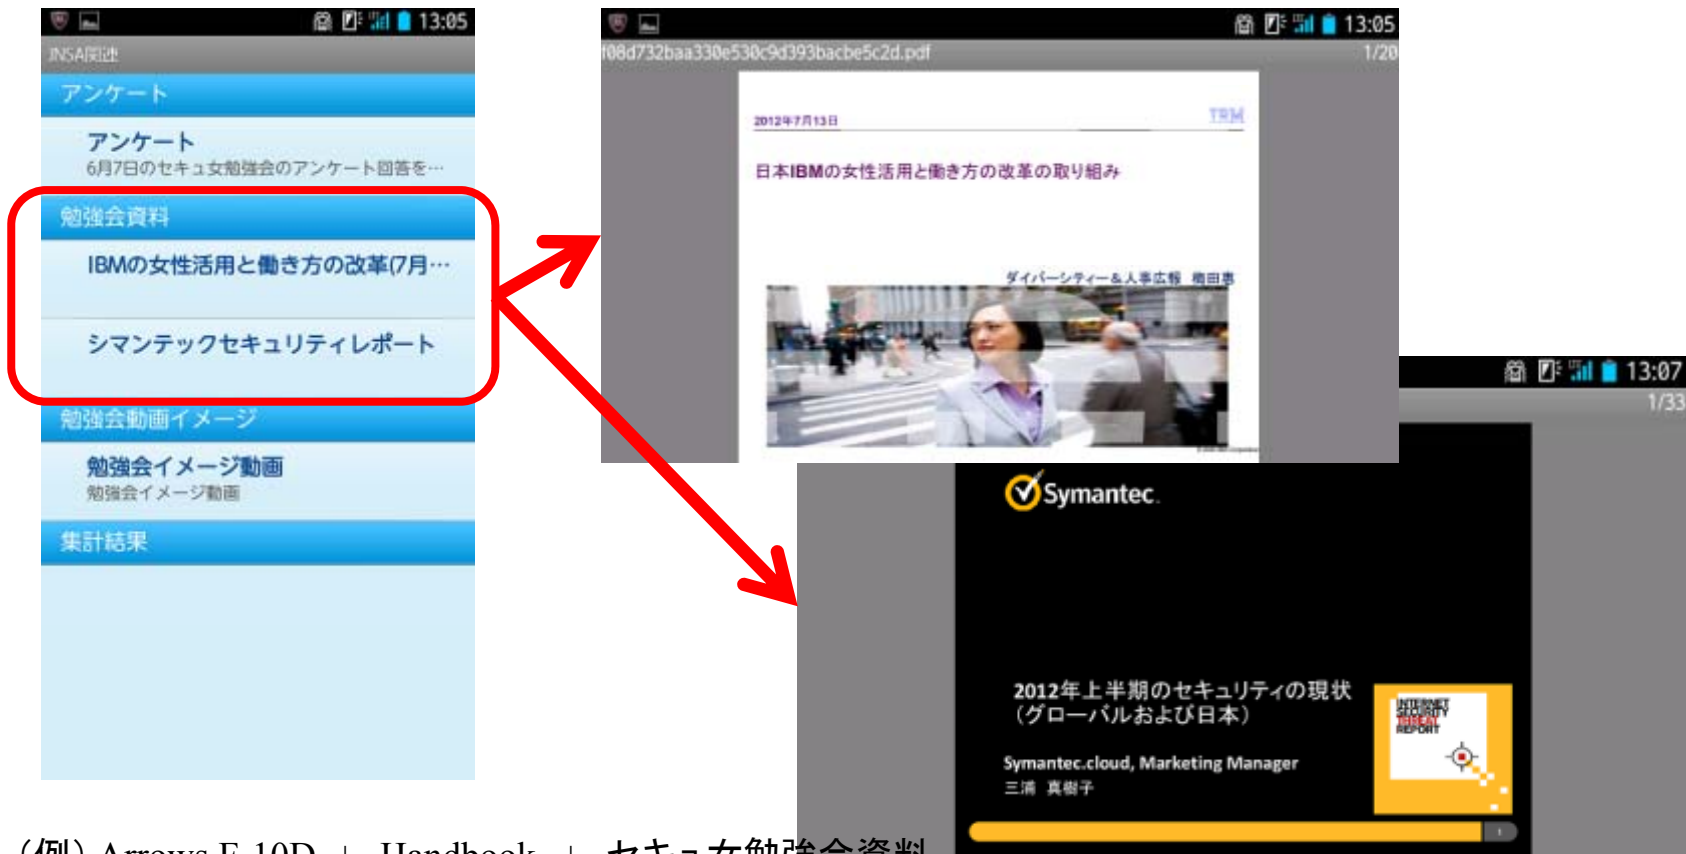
13:05
JNSA関連
アンケート
アンケート
6月7日のセキュ女勉強会のアンケート回答を…
勉強会資料
IBMの女性活用と働き方の改革(7月…
シマンテックセキュリティレポート
勉強会動画イメージ
勉強会イメージ動画
勉強会イメージ動画
集計結果

13:05
f08d732baa330e530c9d393bacbe5c2d.pdf 1/20
2012年7月13日
IBM
日本IBMの女性活用と働き方の改革の取り組み
ダイバーシティー＆人事広報 梅田恵

13:07
1/33
Symantec.
2012年上半期のセキュリティの現状
（グローバルおよび日本）
Symantec.cloud, Marketing Manager
三浦 真樹子
INTERNET SECURITY THREAT REPORT

（例）Arrows F-10D ＞ Handbook ＞ セキュ女勉強会資料